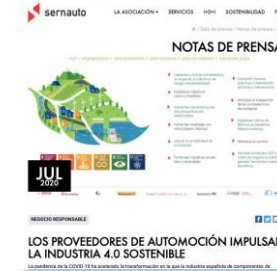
sernauto LA ASOCIACIÓN SERVICIOS I+D+I SOSTENIBILIDAD

NOTAS DE PRENSA

Sala de prensa | Notas de prensa

JUL 2020

NEGOCIO RESPONSABLE

LOS PROVEEDORES DE AUTOMOCIÓN IMPULSAN LA INDUSTRIA 4.0 SOSTENIBLE

La pandemia de la COVID-19 ha acelerado la transformación en la que la industria española de componentes de